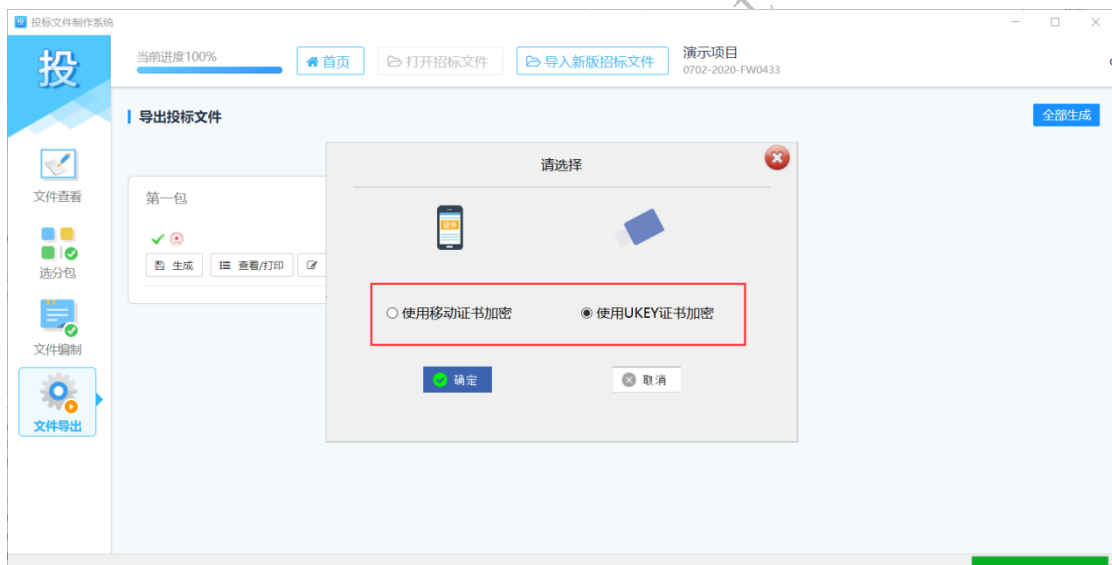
投标文件制作系统

投

当前进度100%

首页

打开招标文件

导入新版招标文件

演示项目
0702-2020-FW0433

文件查看

选分包

文件编制

文件导出

导出投标文件

全部生成

第一包

生成

查看/打印

请选择

○ 使用移动证书加密

◉ 使用UKEY证书加密

确定

取消